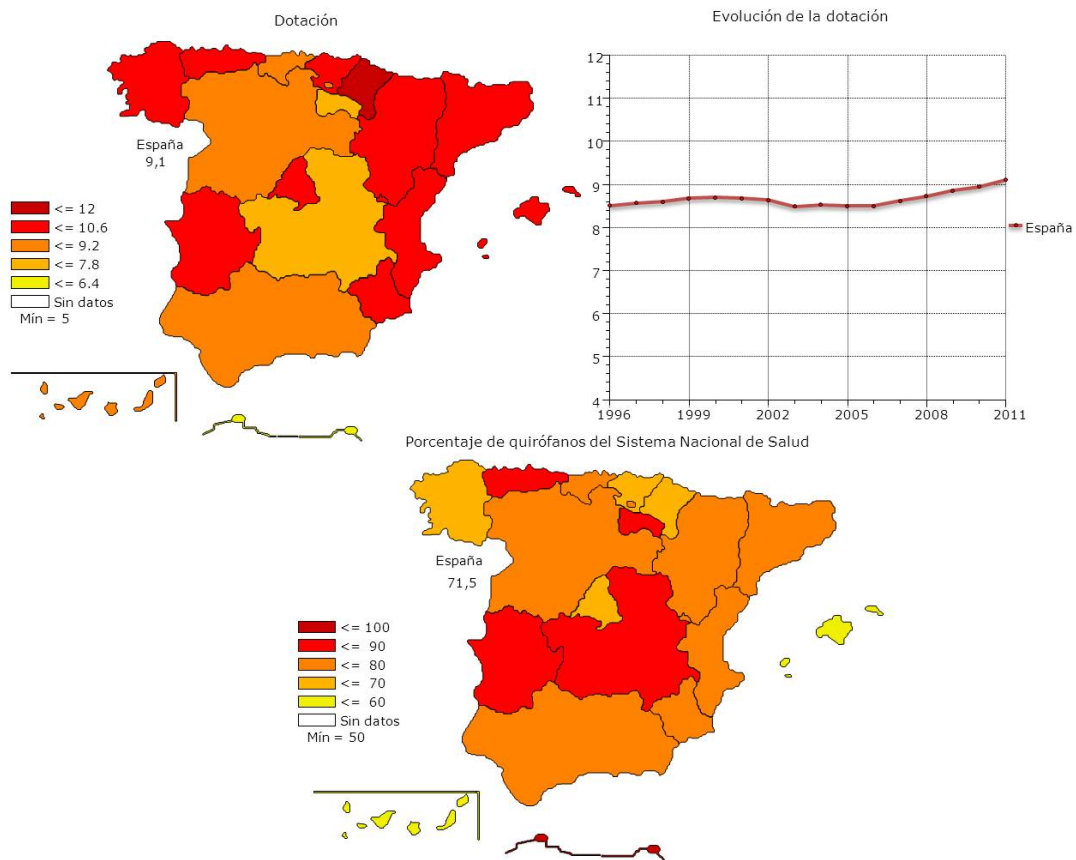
Dotación

España
9,1

<= 12
<= 10.6
<= 9.2
<= 7.8
<= 6.4
Sin datos
Mín = 5

Evolución de la dotación

12
11
10
9
8
7
6
5
4
1996
1999
2002
2005
2008
2011

España

Porcentaje de quirófanos del Sistema Nacional de Salud

España
71,5

<= 100
<= 90
<= 80
<= 70
<= 60
Sin datos
Mín = 50